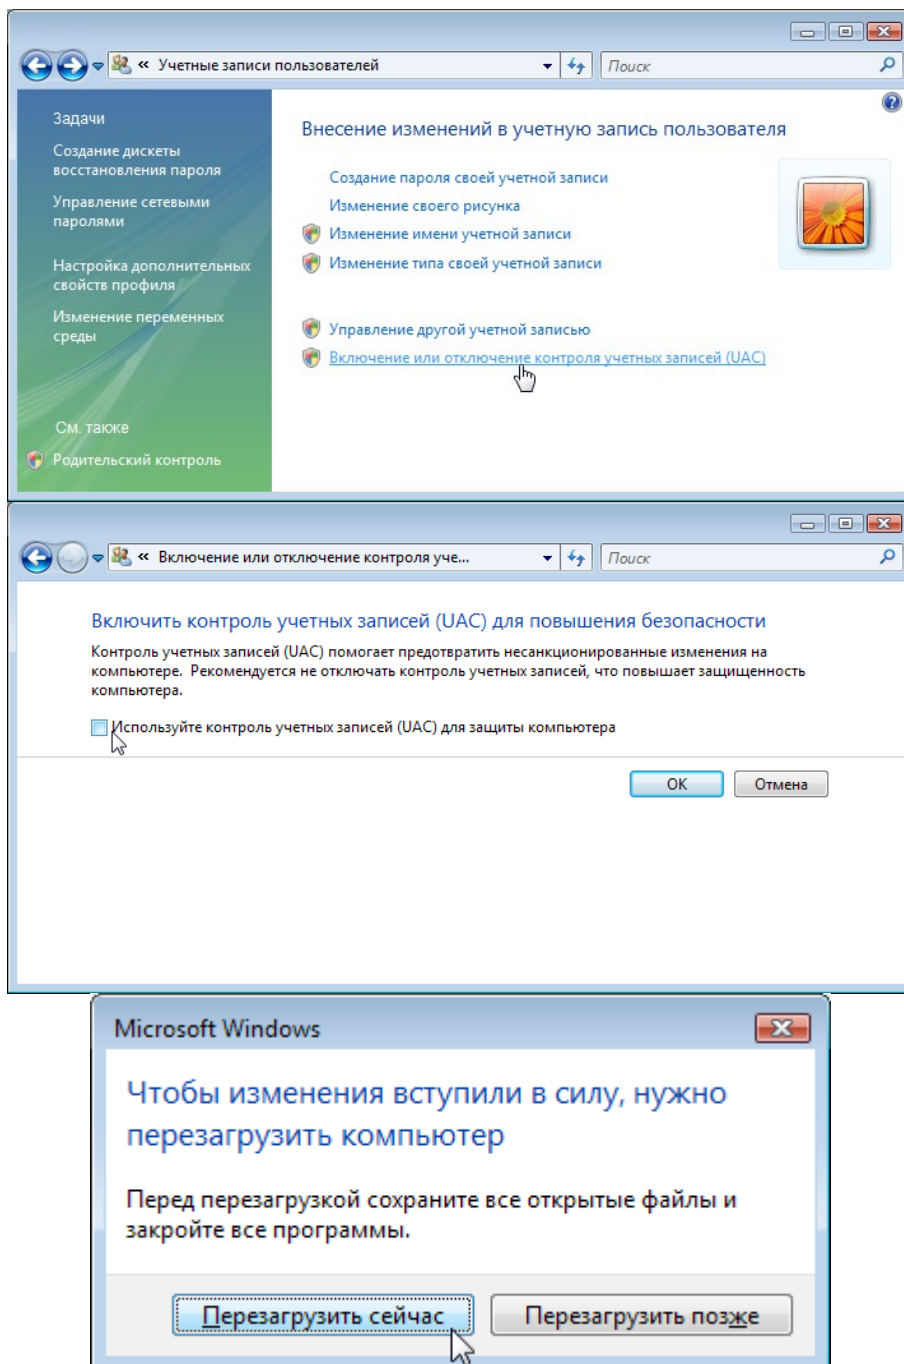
« Учетные записи пользователей

Поиск

Задачи

Создание дискеты восстановления пароля

Управление сетевыми паролями

Настройка дополнительных свойств профиля

Изменение переменных среды

См. также

Родительский контроль

Внесение изменений в учетную запись пользователя

Создание пароля своей учетной записи

Изменение своего рисунка

Изменение имени учетной записи

Изменение типа своей учетной записи

Управление другой учетной записью

Включение или отключение контроля учетных записей (UAC)

« Включение или отключение контроля уче...

Поиск

Включить контроль учетных записей (UAC) для повышения безопасности

Контроль учетных записей (UAC) помогает предотвратить несанкционированные изменения на компьютере. Рекомендуется не отключать контроль учетных записей, что повышает защищенность компьютера.

Используйте контроль учетных записей (UAC) для защиты компьютера

OK

Отмена

Microsoft Windows

Чтобы изменения вступили в силу, нужно перезагрузить компьютер

Перед перезагрузкой сохраните все открытые файлы и закройте все программы.

Перезагрузить сейчас

Перезагрузить позже